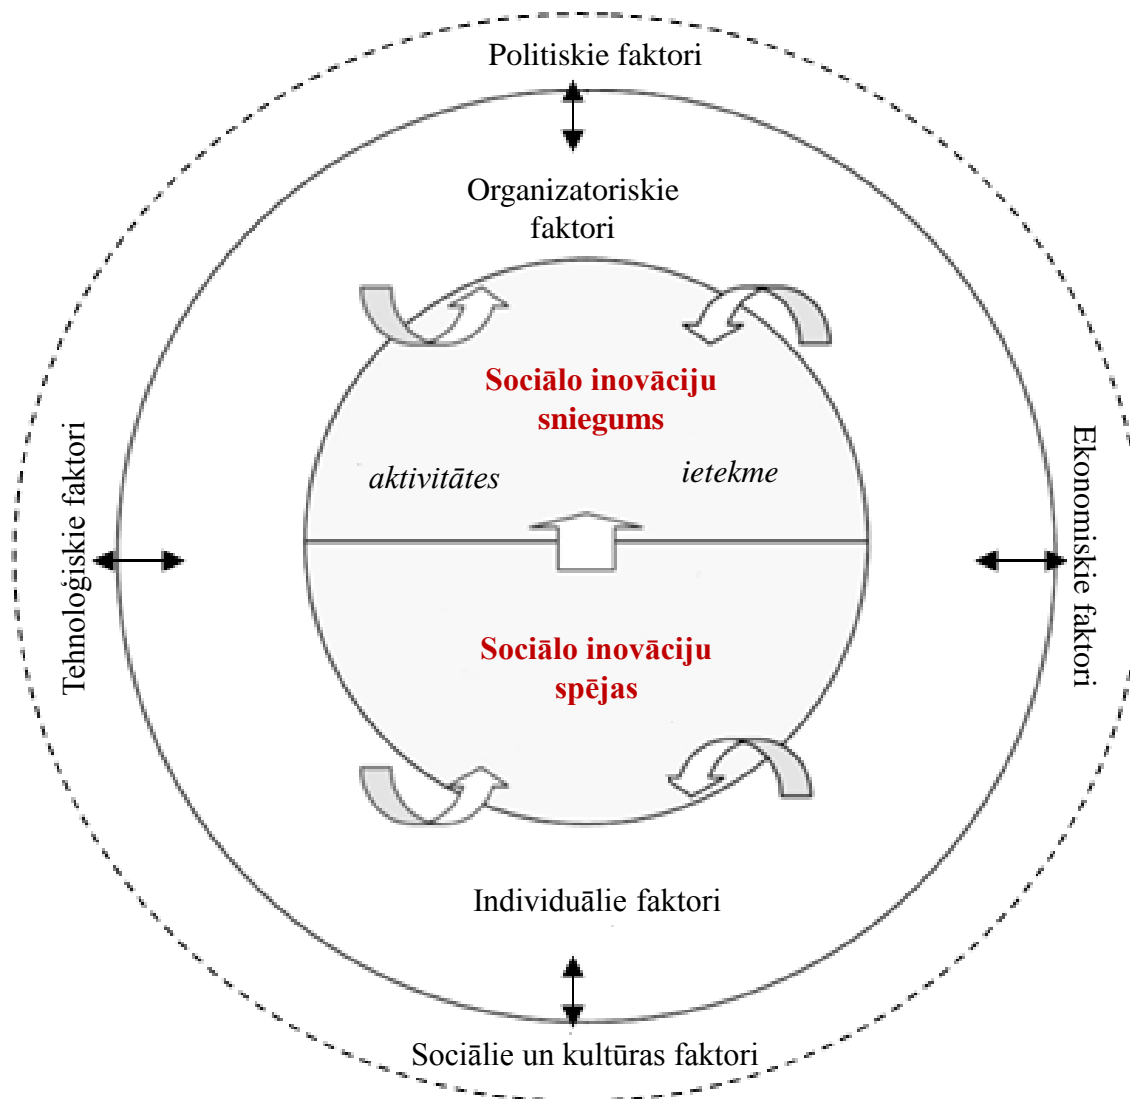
Politiskie faktori

Organizatoriskie faktori

Sociālo inovāciju sniegums

aktivitātes

ietekme

Tehnoloģiskie faktori

Ekonomiskie faktori

Sociālo inovāciju spējas

Individuālie faktori

Sociālie un kultūras faktori